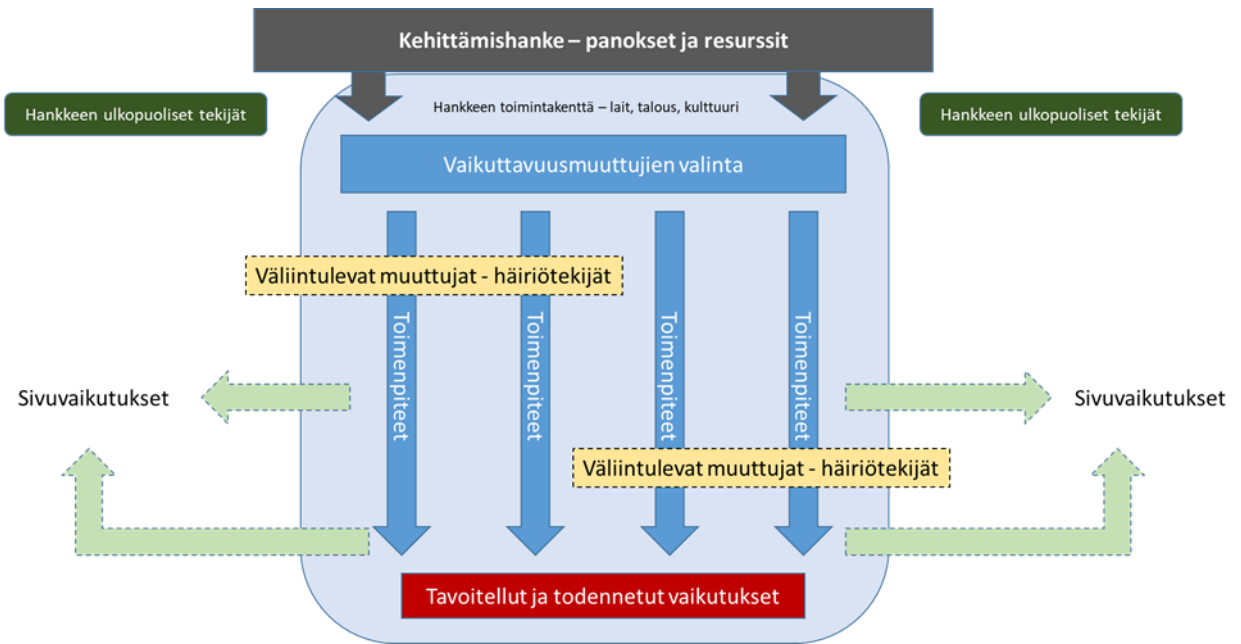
Kehittämishanke – panokset ja resurssit

Hankkeen ulkopuoliset tekijät

Hankkeen toimintakenttä – lait, talous, kulttuuri

Hankkeen ulkopuoliset tekijät

Vaikuttavuusmuuttujien valinta

Väliintulevat muuttujat - häiriötekijät

Toimenpiteet

Toimenpiteet

Toimenpiteet

Toimenpiteet

Sivuvaikutukset

Sivuvaikutukset

Väliintulevat muuttujat - häiriötekijät

Tavoitellut ja todennetut vaikutukset